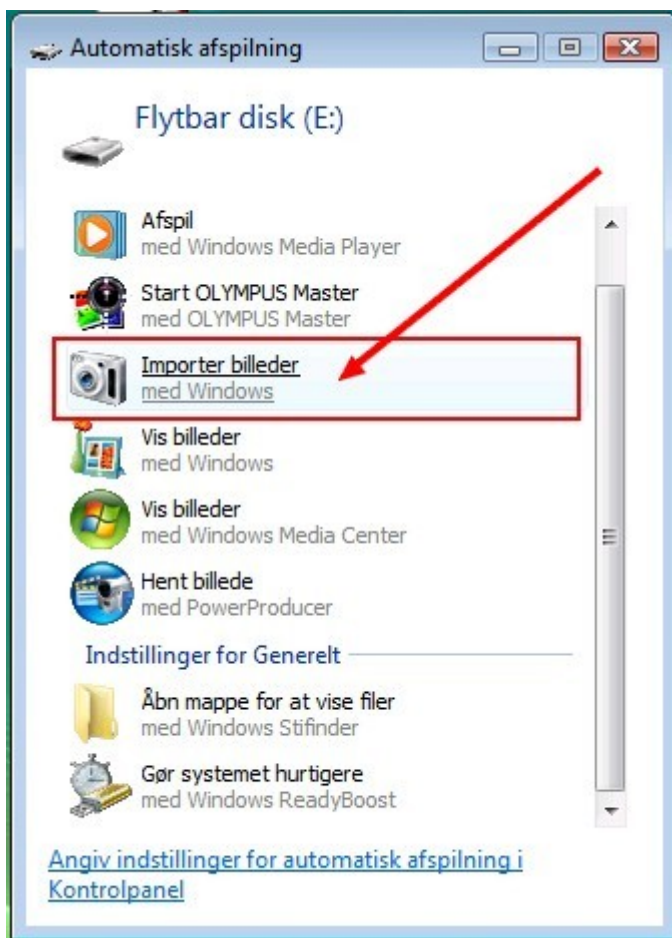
Automatisk afspilning

Flytbar disk (E:)

Afspil
med Windows Media Player

Start OLYMPUS Master
med OLYMPUS Master

Importer billeder
med Windows

Vis billeder
med Windows

Vis billeder
med Windows Media Center

Hent billede
med PowerProducer

Indstillinger for Generelt

Åbn mappe for at vise filer
med Windows Stifinder

Gør systemet hurtigere
med Windows ReadyBoost

Angiv indstillinger for automatisk afspilning i Kontrolpanel